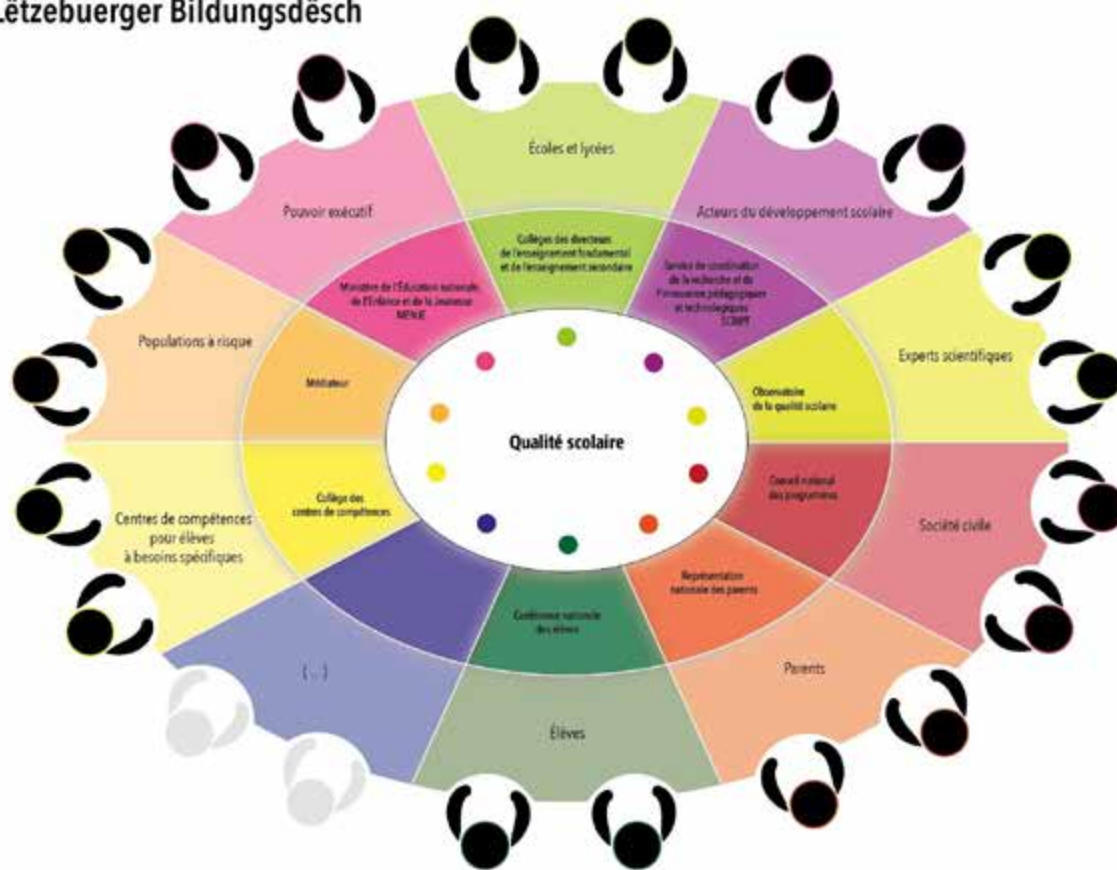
ëtzebuerger Bildungsdësch

Écoles et lycées

Pouvoir exécutif

Acteurs du développement scolaire

Collèges des directeurs de l'enseignement fondamental et de l'enseignement secondaire

Ministère de l'Éducation nationale, de l'Enfance et de la Jeunesse MENJE

Service de coordination de la recherche et de l'innovation pédagogiques et technologiques SCRIPT

Populations à risque

Experts scientifiques

Médiateur

Observatoire de la qualité scolaire

Qualité scolaire

Centres de compétences pour élèves à besoins spécifiques

Collège des centres de compétences

Conseil national des programmes

Société civile

Représentation nationale des parents

Conférence nationale des élèves

(...)

Parents

Élèves